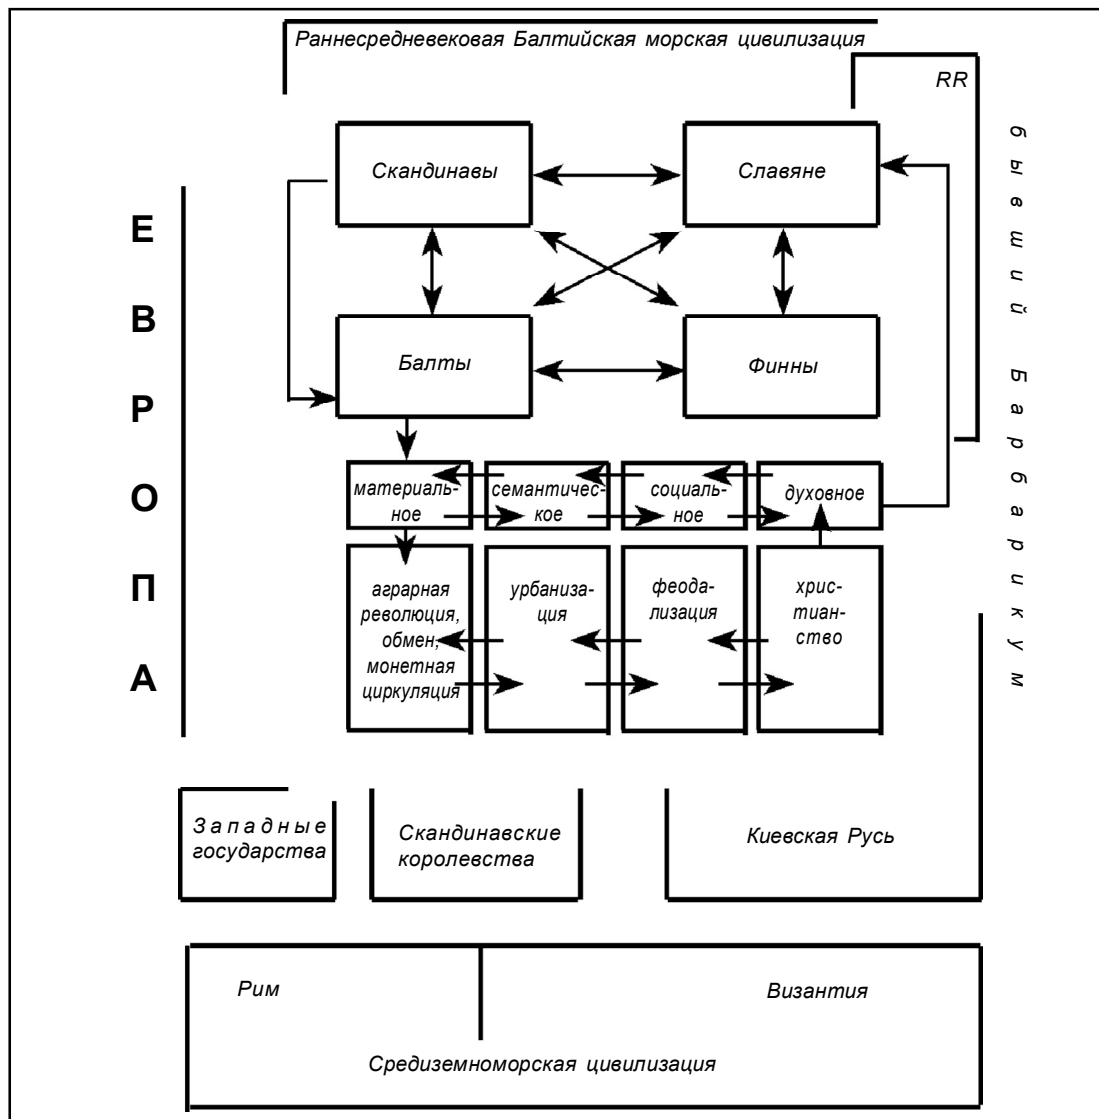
Раннесредневековая Балтийская морская цивилизация

RR

бывший Барбарикум

ЕВРОПА

Скандинавы

Славяне

Балты

Финны

материальное

семантическое

социальное

духовное

аграрная революция, обмен, монетная циркуляция

урбанизация

феодализация

христианство

Западные государства

Скандинавские королевства

Киевская Русь

Рим

Византия

Средиземноморская цивилизация